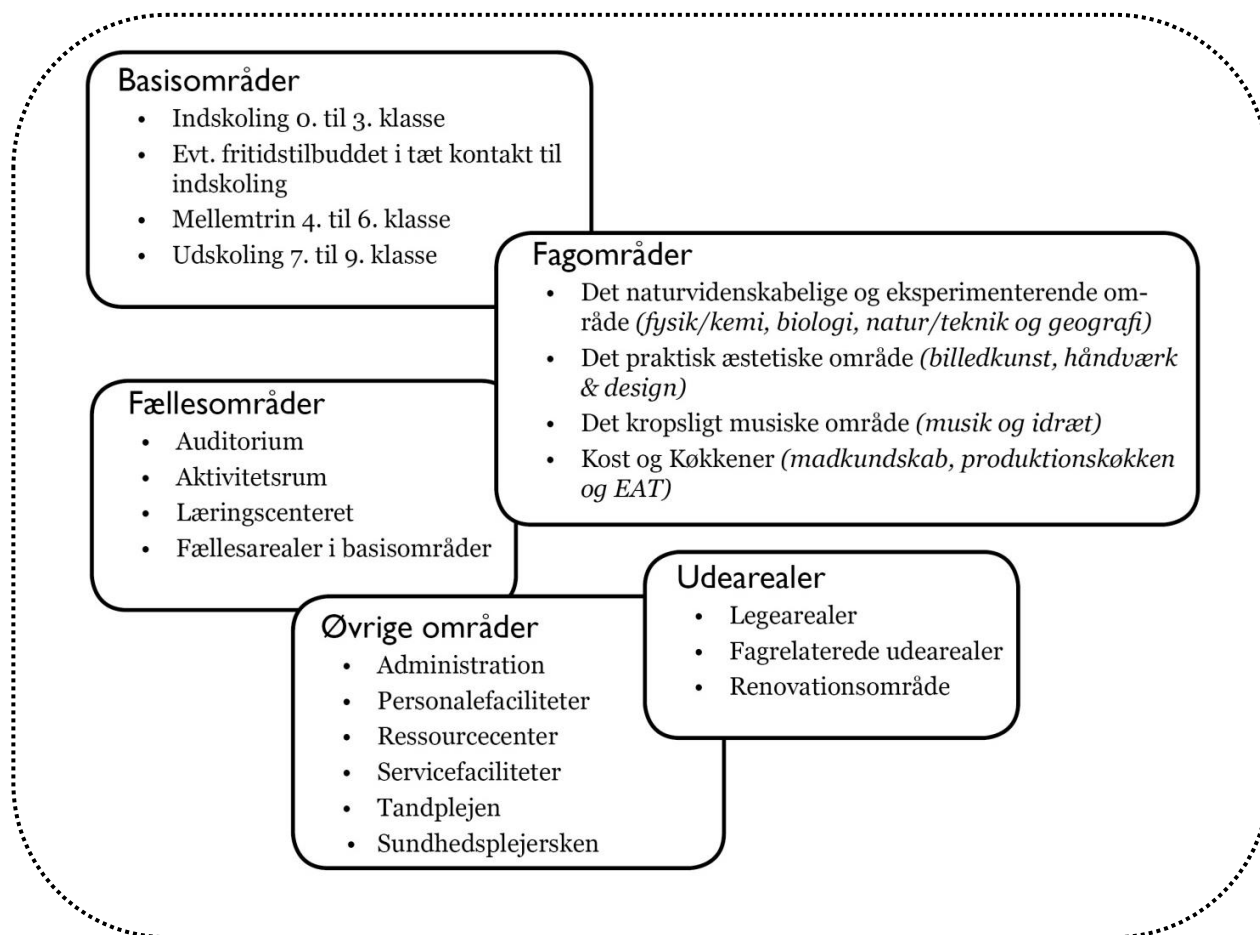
Basisområder

- Indskoling 0. til 3. klasse
- Evt. fritidstilbuddet i tæt kontakt til indskoling
- Mellemtrin 4. til 6. klasse
- Udskoling 7. til 9. klasse

Fagområder

- Det naturvidenskabelige og eksperimenterende område *(fysik/kemi, biologi, natur/teknik og geografi)*
- Det praktisk æstetiske område *(billedkunst, håndværk & design)*
- Det kropsligt musiske område *(musik og idræt)*
- Kost og Køkkener *(madkundskab, produktionskøkken og EAT)*

Fællesområder

- Auditorium
- Aktivitetsrum
- Læringscenteret
- Fællesarealer i basisområder

Udearealer

- Legearealer
- Fagrelaterede udearealer
- Renovationsområde

Øvrige områder

- Administration
- Personalefaciliteter
- Ressourcecenter
- Servicefaciliteter
- Tandplejen
- Sundhedsplejersken